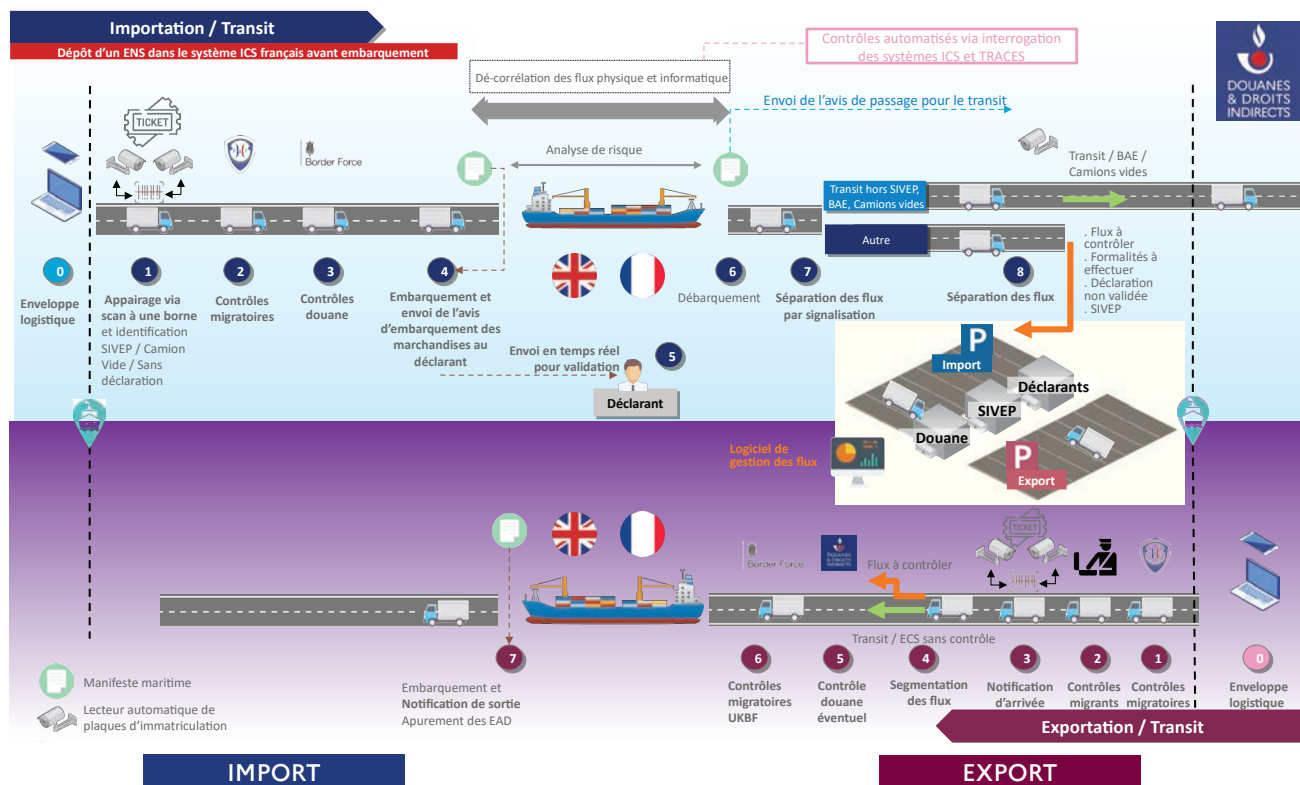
Importation / Transit

Dépôt d'un ENS dans le système ICS français avant embarquement

Contrôles automatisés via interrogation des systèmes ICS et TRACES

Dé-corrélation des flux physique et informatique

Envoi de l'avis de passage pour le transit

DOUANES & DROITS INDIRECTS

TICKET

Border Force

Analyse de risque

Transit / BAE / Camions vides

Transit hors SIVEP, BAE, Camions vides

Autre

0 Enveloppe logistique

1 Appairage via scan à une borne et identification SIVEP / Camion Vide / Sans déclaration

2 Contrôles migratoires

3 Contrôles douane

4 Embarquement et envoi de l'avis d'embarquement des marchandises au déclarant

6 Débarquement

7 Séparation des flux par signalisation

8 Séparation des flux

. Flux à contrôler
. Formalités à effectuer
. Déclaration non validée
. SIVEP

5 Envoi en temps réel pour validation

Déclarant

P Import

Déclarants

SIVEP

Douane

P Export

Logiciel de gestion des flux

Border Force

Flux à contrôler

TICKET

Transit / ECS sans contrôle

Manifeste maritime

Lecteur automatique de plaques d'immatriculation

7 Embarquement et Notification de sortie Apurement des EAD

6 Contrôles migratoires UKBF

5 Contrôle douane éventuel

4 Segmentation des flux

3 Notification d'arrivée

2 Contrôles migrants

1 Contrôles migratoires

0 Enveloppe logistique

Exportation / Transit

IMPORT

EXPORT